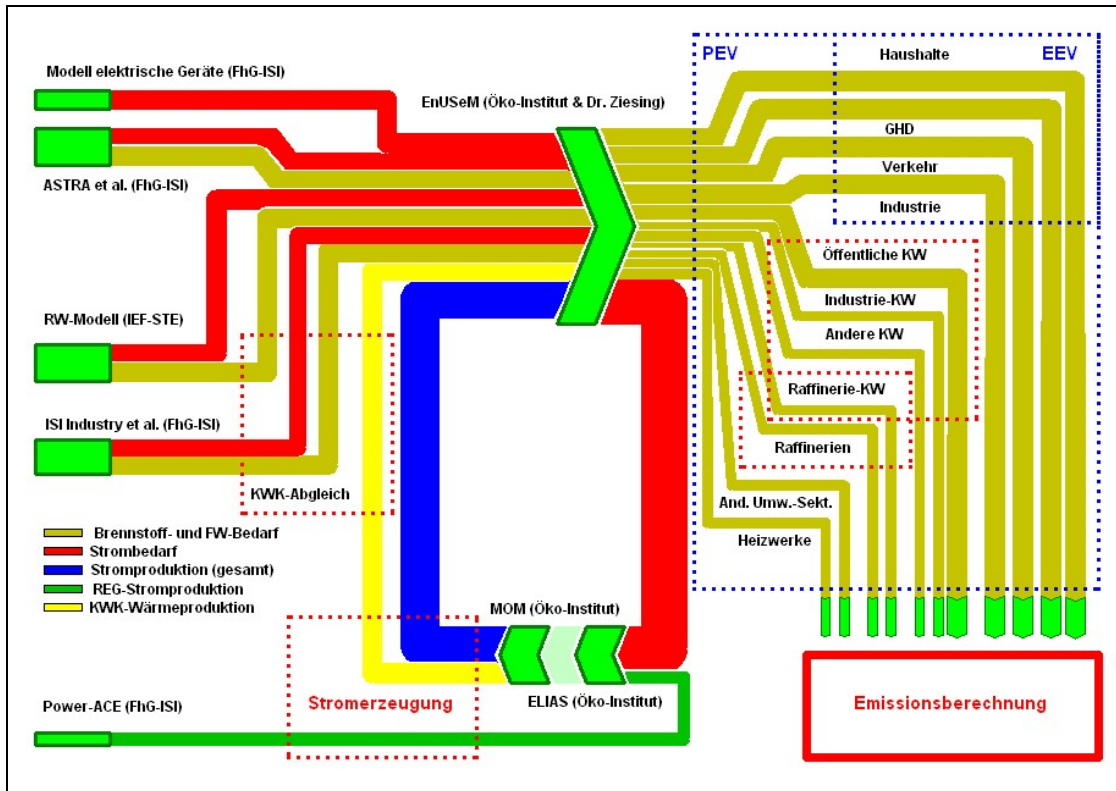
Modell elektrische Geräte (FhG-ISI)

EnUSeM (Öko-Institut & Dr. Ziesing)

PEV

Haushalte

EEV

ASTRA et al. (FhG-ISI)

GHD

Verkehr

Industrie

Öffentliche KW

RW-Modell (IEF-STE)

Industrie-KW

Andere KW

Raffinerie-KW

ISI Industry et al. (FhG-ISI)

Raffinerien

KWK-Abgleich

And. Umw.-Sekt.

Heizwerke

Brennstoff- und FW-Bedarf
Strombedarf
Stromproduktion (gesamt)
REG-Stromproduktion
KWK-Wärmeproduktion

MOM (Öko-Institut)

Stromerzeugung

ELIAS (Öko-Institut)

Power-ACE (FhG-ISI)

Emissionsberechnung